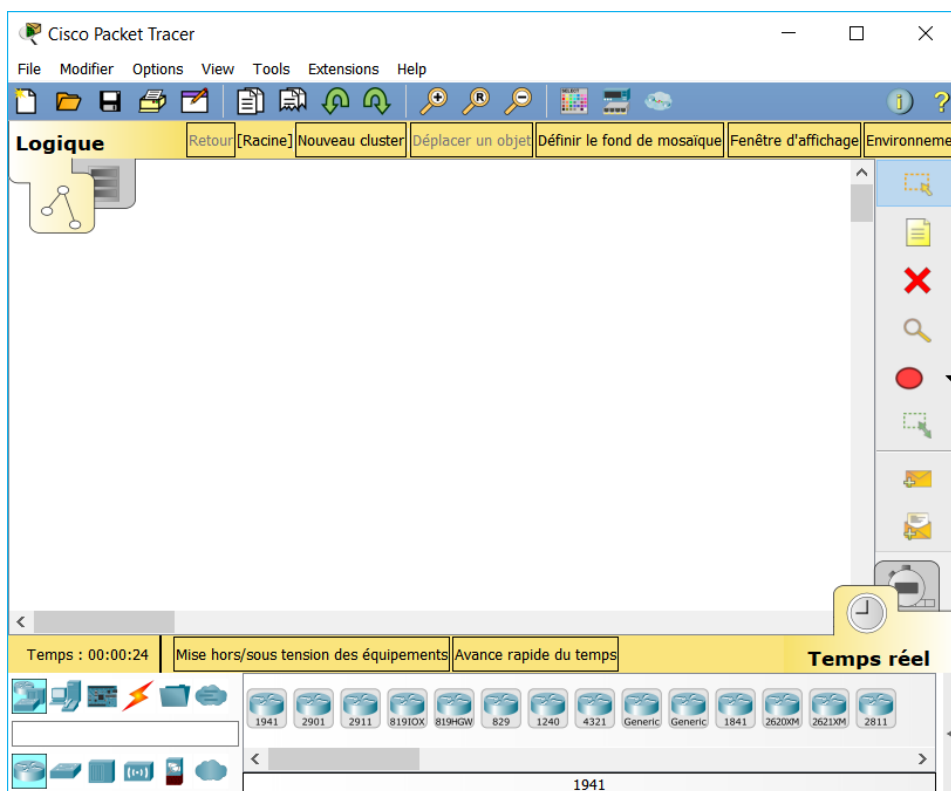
Cisco Packet Tracer

File Modifier Options View Tools Extensions Help

Logique

Retour [Racine] Nouveau cluster Déplacer un objet Définir le fond de mosaïque Fenêtre d'affichage Environneme

Temps : 00:00:24 Mise hors/sous tension des équipements Avance rapide du temps

Temps réel

1941 2901 2911 819IOX 819HGW 829 1240 4321 Generic Generic 1841 2620XM 2621XM 2811

1941